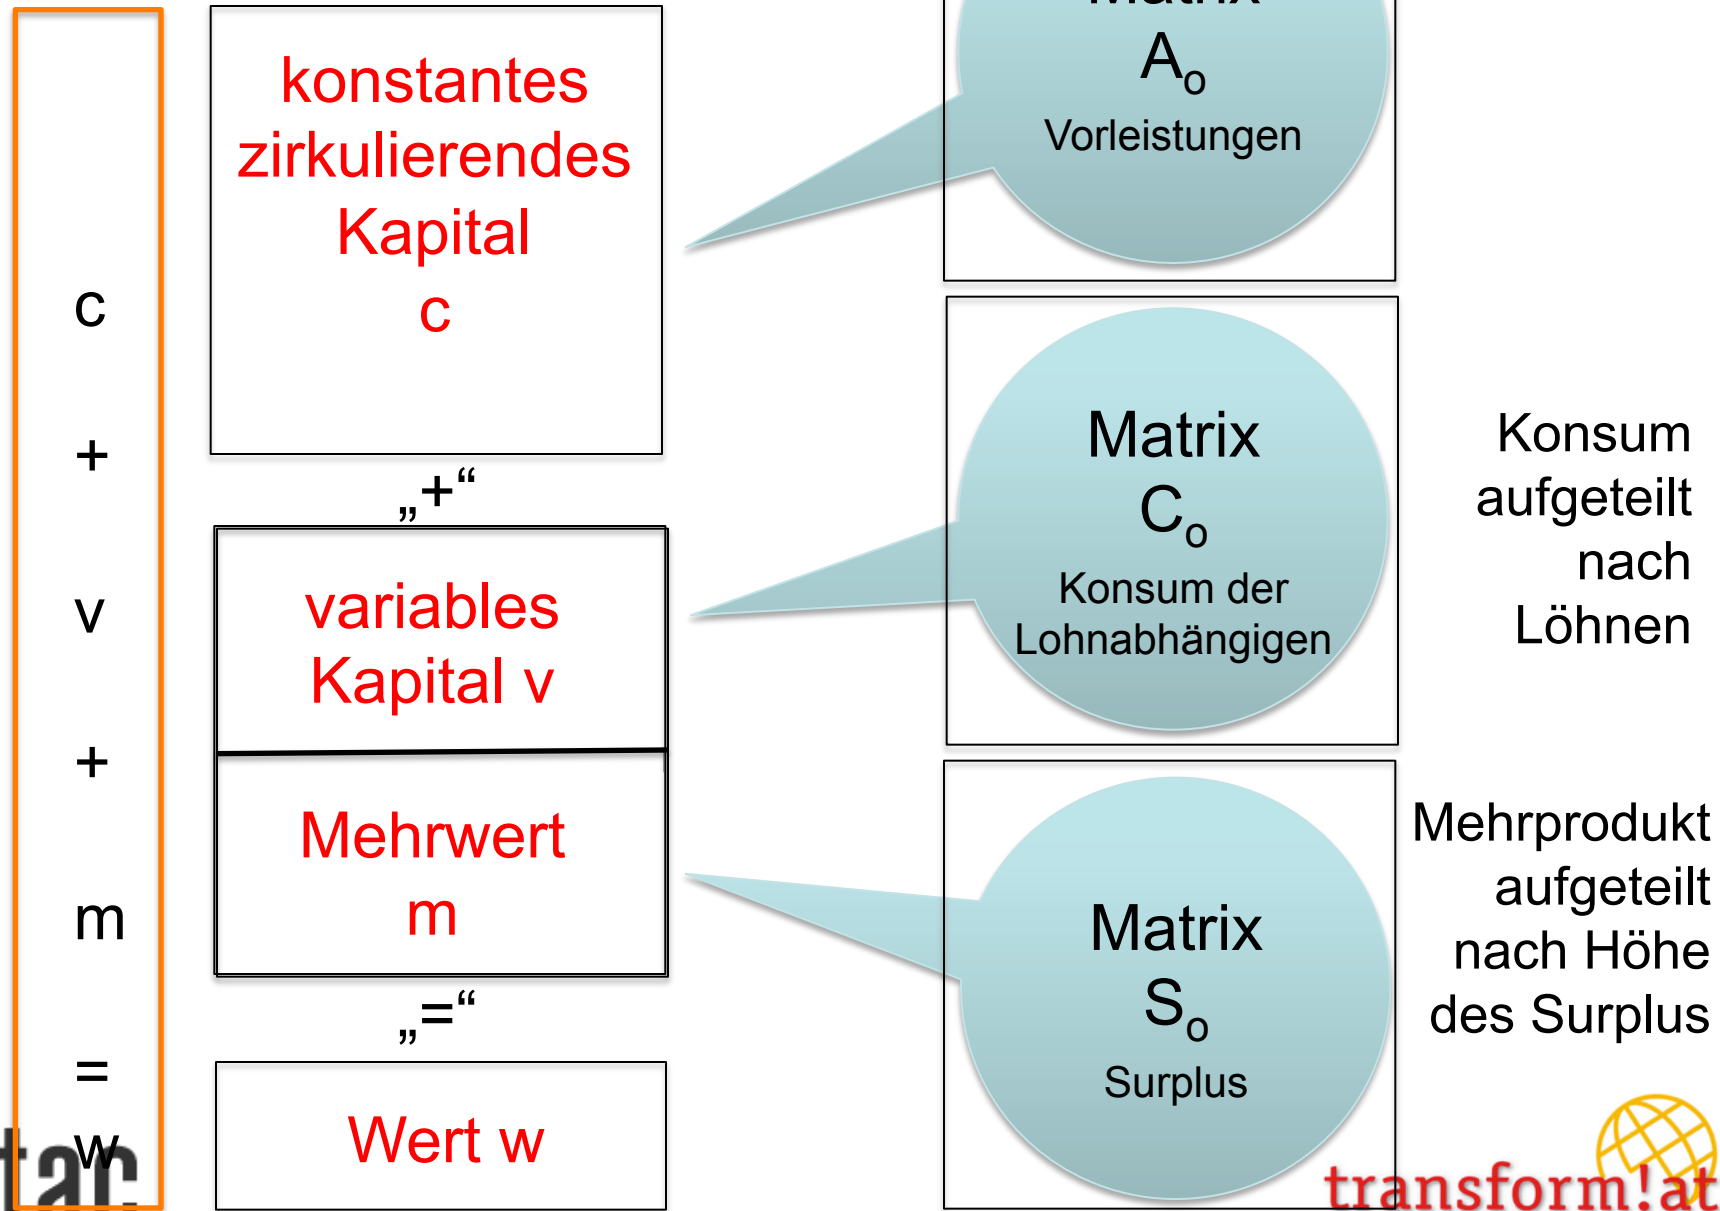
c
+
v
+
m
=
w

konstantes zirkulierendes Kapital
c

„+“

variables Kapital v

Mehrwert
m

„=“

Wert w

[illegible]
$A_o$
Vorleistungen

Matrix
$C_o$
Konsum der Lohnabhängigen

Konsum aufgeteilt nach Löhnen

Matrix
$S_o$
Surplus

Mehrprodukt aufgeteilt nach Höhe des Surplus

tac

transform!at